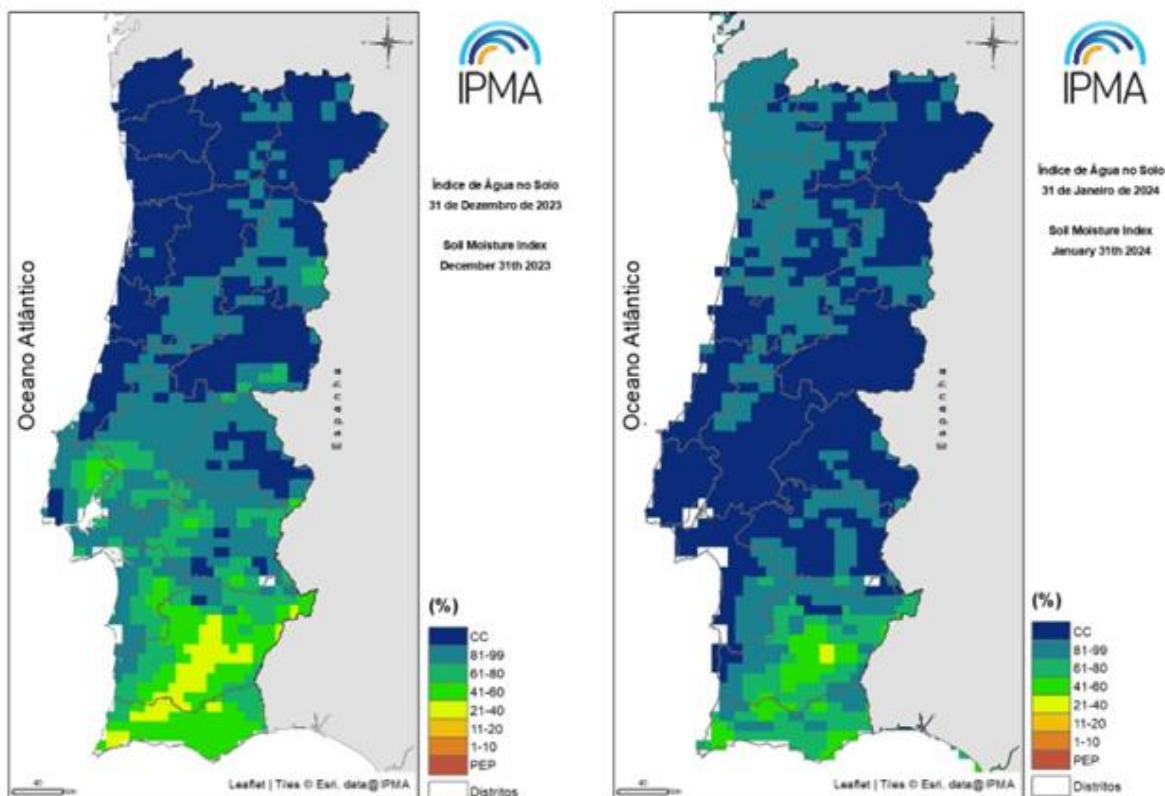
IPMA

Índice de Água no Solo
31 de Dezembro de 2023

Soil Moisture Index
December 31th 2023

Oceano Atlântico

Espanha

(%)
CC
81-99
61-80
41-60
21-40
11-20
1-10
PEP
Distritos

Leaflet | Tiles © Esri, data@IPMA

IPMA

Índice de Água no Solo
31 de Janeiro de 2024

Soil Moisture Index
January 31th 2024

Oceano Atlântico

Espanha

(%)
CC
81-99
61-80
41-60
21-40
11-20
1-10
PEP
Distritos

Leaflet | Tiles © Esri, data@IPMA